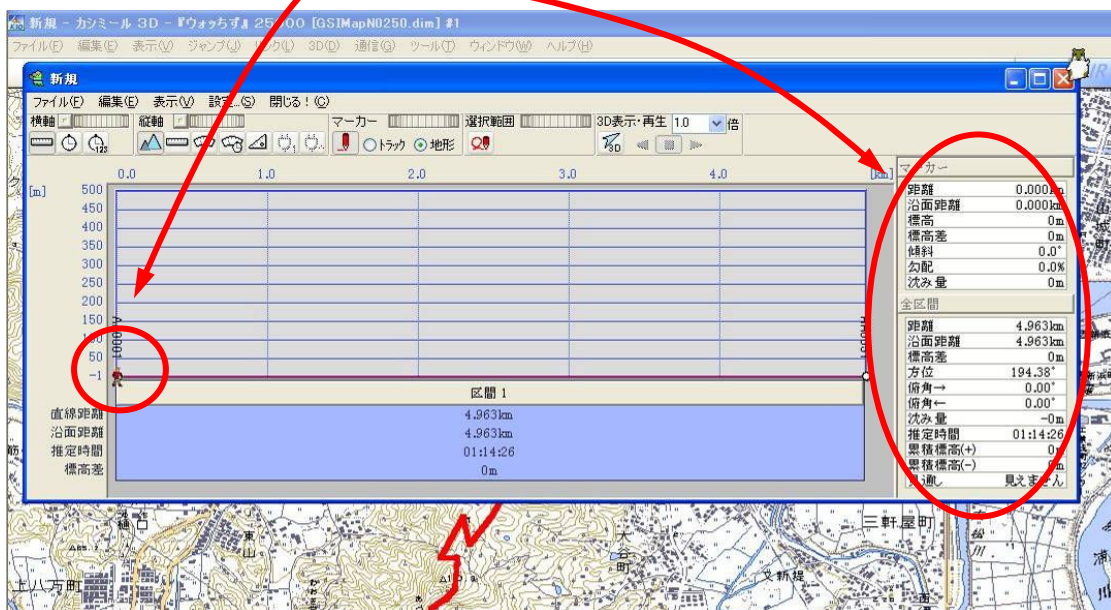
新規 - カシミール 3D - 『ウォっちず』 25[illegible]00 [GSIMapN0250.dim] #1
ファイル(F) 編集(E) 表示(V) ジャンプ(J) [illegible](L) 3D(D) 通信(G) ツール(T) ウィンドウ(W) ヘルプ(H)

新規
ファイル(F) 編集(E) 表示(V) 設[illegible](S) 閉じる!(C)
横軸 縦軸 マーカー 選択範囲 3D表示・再生 1.0 倍
トラック 地形

0.0 1.0 2.0 3.0 4.0 [km]
[m] 500 450 400 350 300 250 200 150 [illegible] 50 -1
区間 1
直線距離 4.963km
沿面距離 4.963km
推定時間 01:14:26
標高差 0m

マーカー
| 距離 | 0.000km |
|---|---|
| 沿面距離 | 0.000km |
| 標高 | 0m |
| 標高差 | 0m |
| 傾斜 | 0.0° |
| 勾配 | 0.0% |
| 沈み量 | 0m |

全区間
| 距離 | 4.963km |
|---|---|
| 沿面距離 | 4.963km |
| 標高差 | 0m |
| 方位 | 194.38° |
| 俯角→ | 0.00° |
| 俯角← | 0.00° |
| 沈み量 | -0m |
| 推定時間 | 01:14:26 |
| 累積標高(+) | 0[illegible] |
| 累積標高(-) | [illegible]m |
| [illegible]通し | 見えません |

三軒屋町
上八万町
文新堤